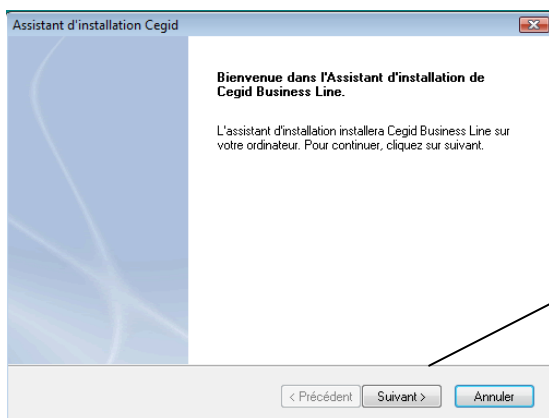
Assistant d'installation Cegid

Bienvenue dans l'Assistant d'installation de Cegid Business Line.

L'assistant d'installation installera Cegid Business Line sur votre ordinateur. Pour continuer, cliquez sur suivant.

< Précédent
Suivant >
Annuler